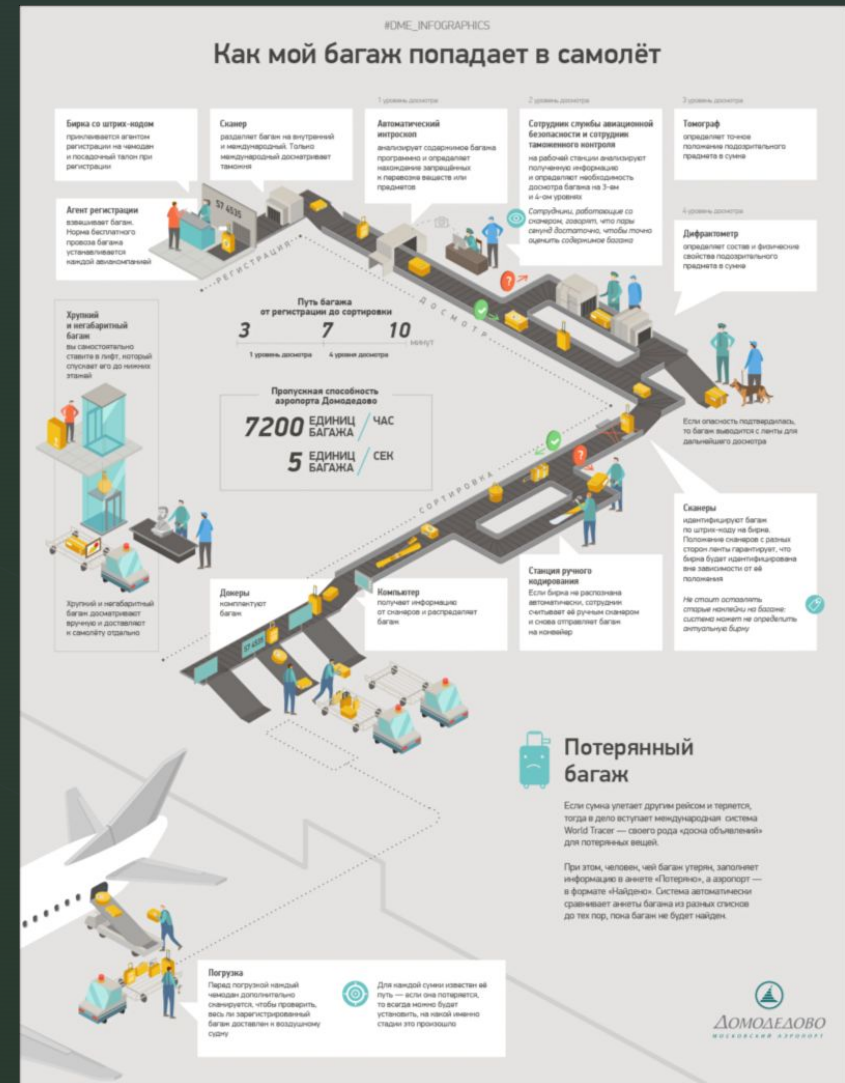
#DME_INFOGRAPHICS

Как мой багаж попадает в самолёт

Бирка со штрих-кодом
прикрепляется агентом регистрации на чемодан и посадочный талон при регистрации

Сканер
разделяет багаж на внутренний и международный. Только международный досматривает таможня

1 уровень досмотра
Автоматический интроскоп
анализирует содержимое багажа программно и определяет нахождение запрещённых к перевозке веществ или предметов

2 уровень досмотра
Сотрудник службы авиационной безопасности и сотрудник таможенного контроля
на рабочей станции анализирует полученную информацию и определяет необходимость досмотра багажа на 3-ем и 4-ом уровнях

Сотрудники, работающие со сканером, говорят, что пары секунд достаточно, чтобы точно оценить содержимое багажа

3 уровень досмотра
Томограф
определяет точное положение подозрительного предмета в сумке

4 уровень досмотра
Дифрактометр
определяет состав и физические свойства подозрительного предмета в сумке

Агент регистрации
взвешивает багаж. Норма бесплатного провоза багажа устанавливается каждой авиакомпанией

57 4638

РЕГИСТРАЦИЯ

ДОСМОТР

Путь багажа от регистрации до сортировки
3 7 10 минут
1 уровень досмотра 4 уровня досмотра

Крупный и негабаритный багаж
вы самостоятельно ставите в лифт, который спускает его до нижних этажей

Пропускная способность аэропорта Домодедово
7200 ЕДИНИЦ БАГАЖА / ЧАС
5 ЕДИНИЦ БАГАЖА / СЕК

Если опасность подтвердилась, то багаж выводится с ленты для дальнейшего досмотра

СОРТИРОВКА

Сканеры
идентифицируют багаж по штрих-коду на бирке. Положение сканеров с разных сторон ленты гарантирует, что бирка будет идентифицирована вне зависимости от её положения

Не стоит оставлять старые наклейки на багаже: система может не определить актуальную бирку

Крупный и негабаритный багаж досматривают вручную и доставляют к самолёту отдельно

Докеры
комплектуют багаж

Компьютер
получает информацию от сканеров и распределяет багаж

Станция ручного кодирования
Если бирка не распознана автоматически, сотрудник считывает её ручным сканером и снова отправляет багаж на конвейер

Потерянный багаж

Если сумка улетает другим рейсом и теряется, тогда в дело вступает международная система World Tracer — своего рода «доска объявлений» для потерянных вещей.

При этом, человек, чей багаж утерян, заполняет информацию в анкете «Потеряно», а аэропорт — в формате «Найдено». Система автоматически сравнивает анкеты багажа из разных списков до тех пор, пока багаж не будет найден.

Погрузка
Перед погрузкой каждый чемодан дополнительно сканируется, чтобы проверить, весь ли зарегистрированный багаж доставлен к воздушному судну

Для каждой сумки известен её путь — если она потеряется, то всегда можно будет установить, на какой именно стадии это произошло

ДОМОДЕДОВО
МОСКОВСКИЙ АЭРОПОРТ